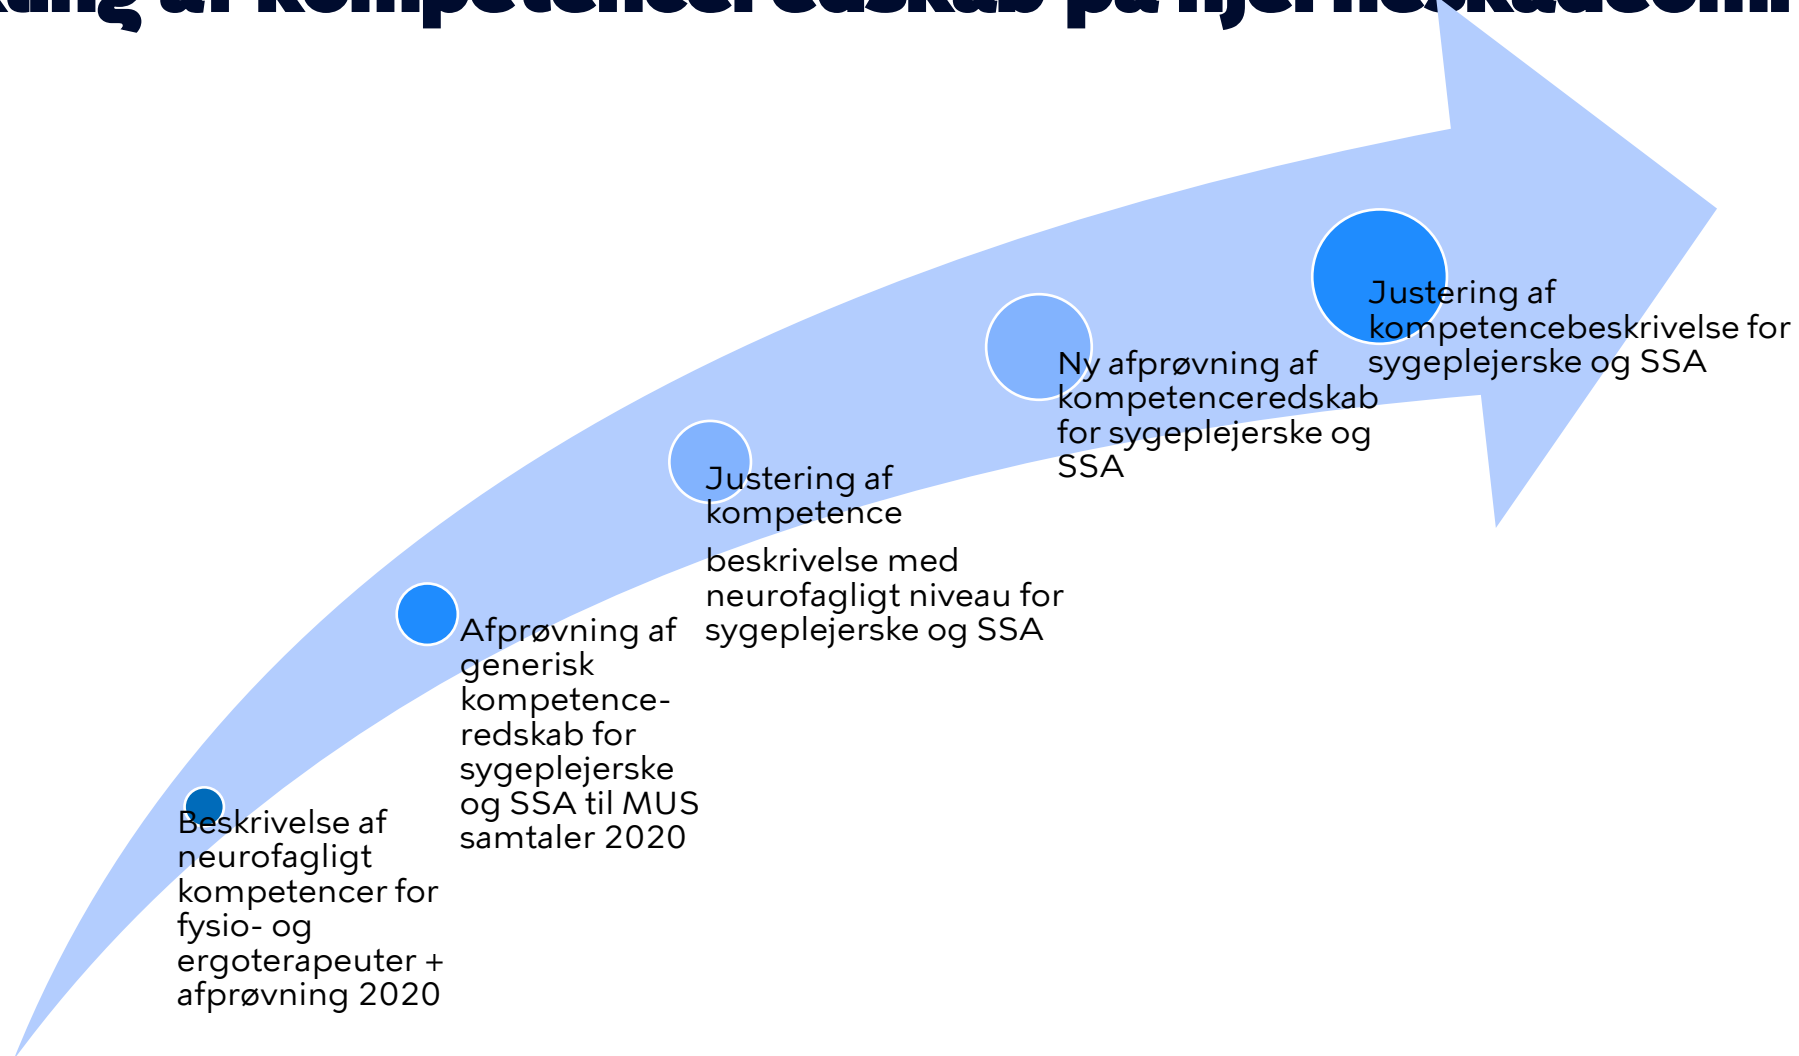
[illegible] af kompetenceredskab på hjerneskade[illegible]

Beskrivelse af neurofagligt kompetencer for fysio- og ergoterapeuter + afprøvning 2020

Afprøvning af generisk kompetenceredskab for sygeplejerske og SSA til MUS samtaler 2020

Justering af kompetence

beskrivelse med neurofagligt niveau for sygeplejerske og SSA

Ny afprøvning af kompetenceredskab for sygeplejerske og SSA

Justering af kompetencebeskrivelse for sygeplejerske og SSA